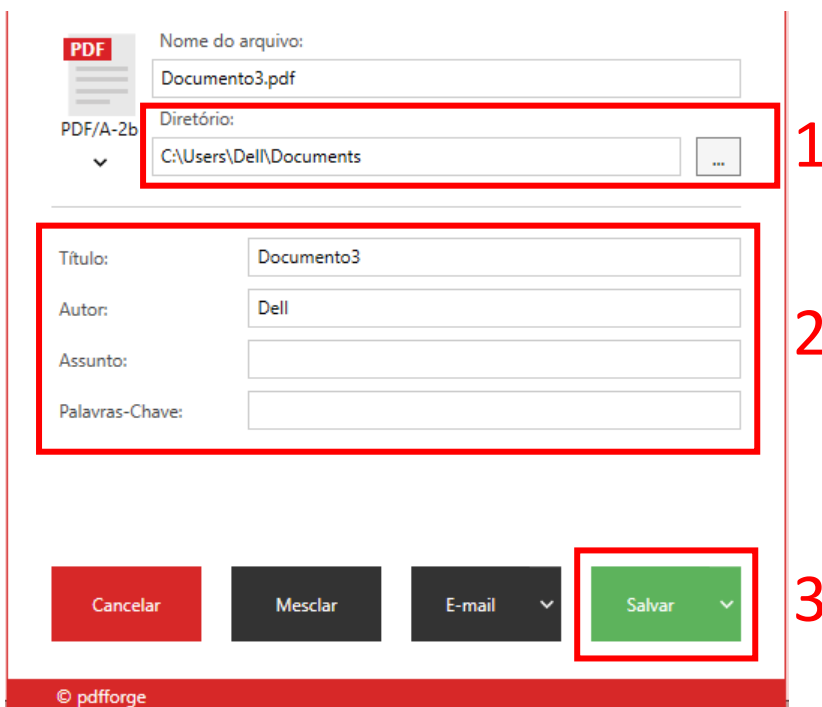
PDF

PDF/A-2b

Nome do arquivo:

Documento3.pdf

Diretório:

C:\Users\Dell\Documents

...

1

Título: Documento3

Autor: Dell

Assunto:

Palavras-Chave:

2

Cancelar

Mesclar

E-mail

Salvar

3

© pdfforge